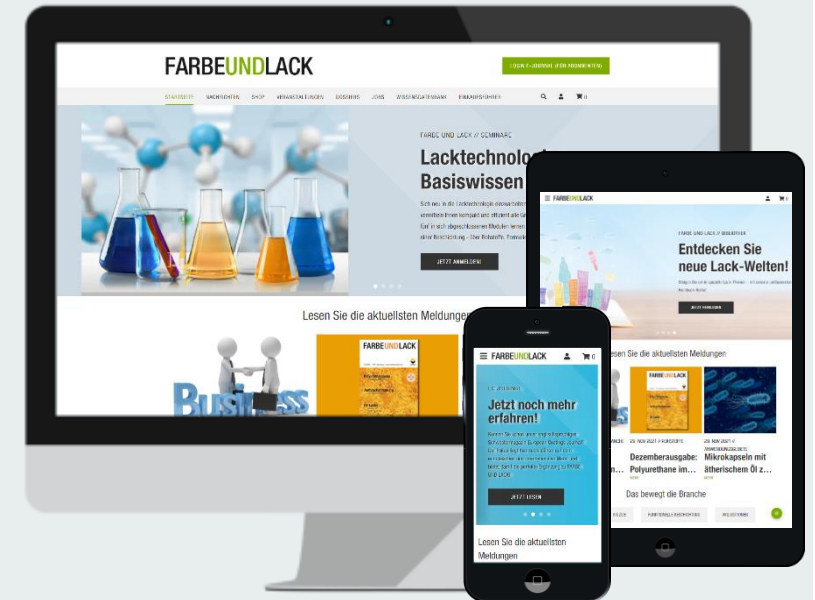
FARBEUNDLACK

LOGIN E-JOURNAL (FÜR ABONNENTEN)

STARTSEITE NACHRICHTEN SHOP VERANSTALTUNGEN DOSSIERS JOBS WISSENSDATENBANK EINKAUFSFÜHRER

FARBE UND LACK // SEMINARE

Lacktechnolo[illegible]
Basiswissen

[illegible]

JETZT ANMELDEN

Lesen Sie die aktuellsten Meldungen

Business

FARBEUNDLACK

FARBE UND LACK // BIBLIOTHEK

Entdecken Sie neue Lack-Welten!

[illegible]

JETZT STÖBERN

Lesen Sie die aktuellsten Meldungen

FARBEUNDLACK

29. NOV 2021 // FORSCHUNG

Dezemberausgabe: Polyurethane im...

29. NOV 2021 // ANWENDUNGSBEISPIELE

Mikrokapseln mit ätherischem Öl z...

Das bewegt die Branche

FARBEUNDLACK

E-JOURNAL

Jetzt noch mehr erfahren!

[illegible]

JETZT LESEN

Lesen Sie die aktuellsten Meldungen